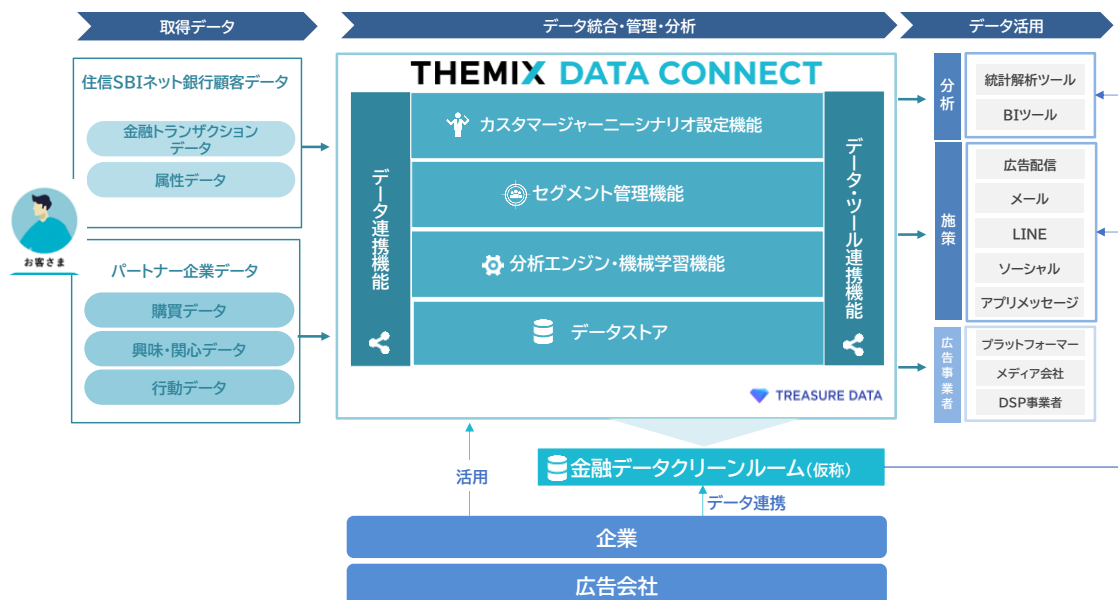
取得データ

データ統合・管理・分析

データ活用

住信SBIネット銀行顧客データ

金融トランザクションデータ

属性データ

お客さま

パートナー企業データ

購買データ

興味・関心データ

行動データ

THEMIX DATA CONNECT

データ連携機能

カスタマージャーニーシナリオ設定機能

セグメント管理機能

分析エンジン・機械学習機能

データストア

データ・ツール連携機能

TREASURE DATA

分析

統計解析ツール

BIツール

施策

広告配信

メール

LINE

ソーシャル

アプリメッセージ

広告事業者

プラットフォーマー

メディア会社

DSP事業者

活用

金融データクリーンルーム（仮称）

データ連携

企業

広告会社